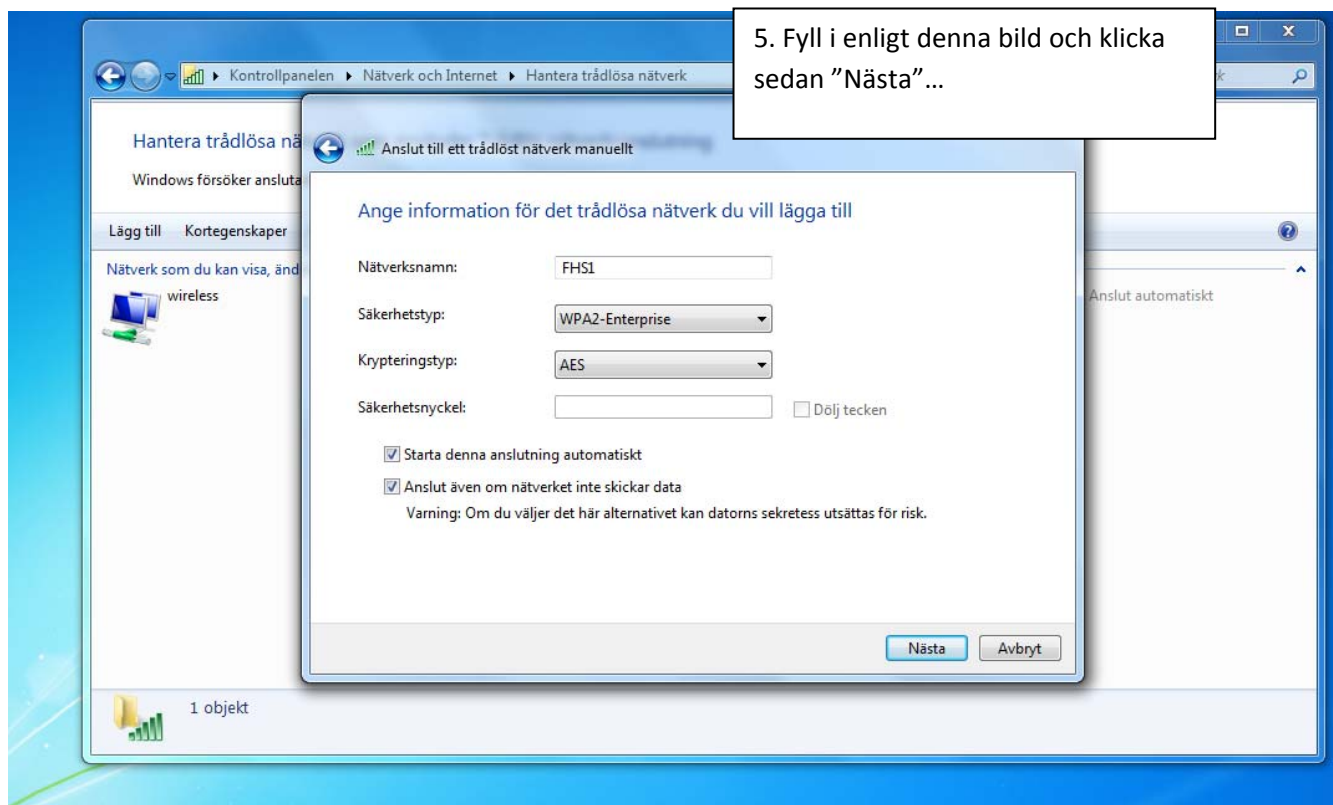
5. Fyll i enligt denna bild och klicka sedan ”Nästa”…

Kontrollpanelen ▸ Nätverk och Internet ▸ Hantera trådlösa nätverk

Hantera trådlösa nä

Windows försöker ansluta

Lägg till Kortegenskaper

Nätverk som du kan visa, änd

wireless

Anslut automatiskt

1 objekt

Anslut till ett trådlöst nätverk manuellt

Ange information för det trådlösa nätverk du vill lägga till

Nätverksnamn: FHS1

Säkerhetstyp: WPA2-Enterprise

Krypteringstyp: AES

Säkerhetsnyckel: Dölj tecken

Starta denna anslutning automatiskt

Anslut även om nätverket inte skickar data

Varning: Om du väljer det här alternativet kan datorns sekretess utsättas för risk.

Nästa Avbryt